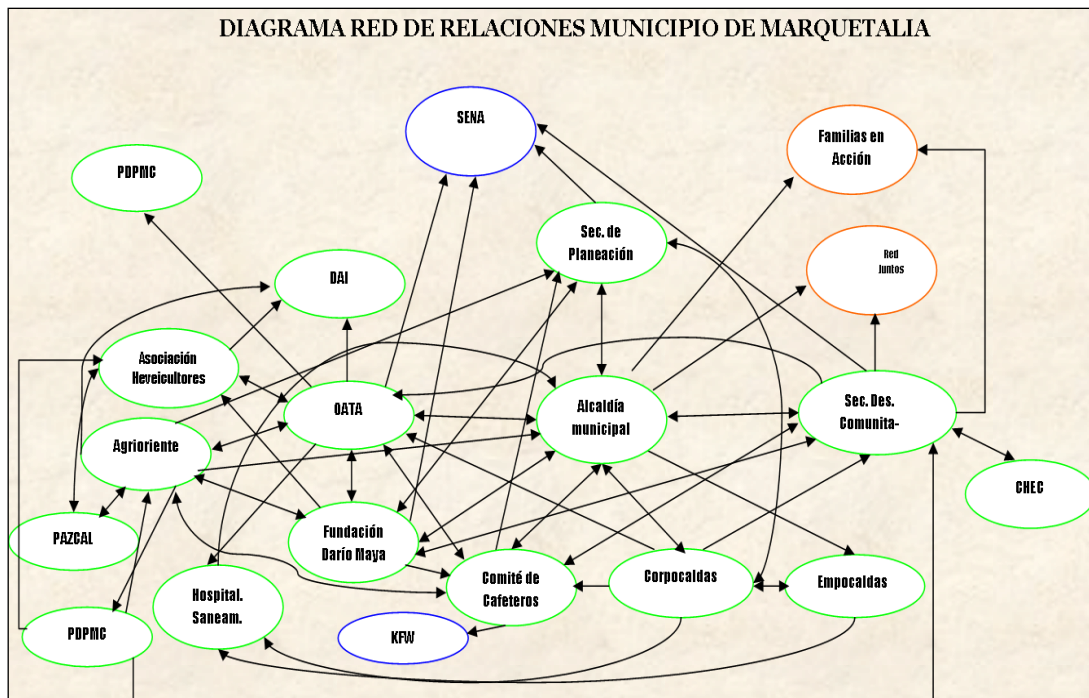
DIAGRAMA RED DE RELACIONES MUNICIPIO DE MARQUETALIA

SENA

Familias en Acción

PDPMC

Sec. de Planeación

Red Juntos

DAI

Asociación Heveicultores

OATA

Alcaldía municipal

Sec. Des. Comunita-

Agrioriente

CHEC

PAZCAL

Fundación Darío Maya

Hospital. Saneam.

Comité de Cafeteros

Corpocaldas

Empocaldas

PDPMC

KFW